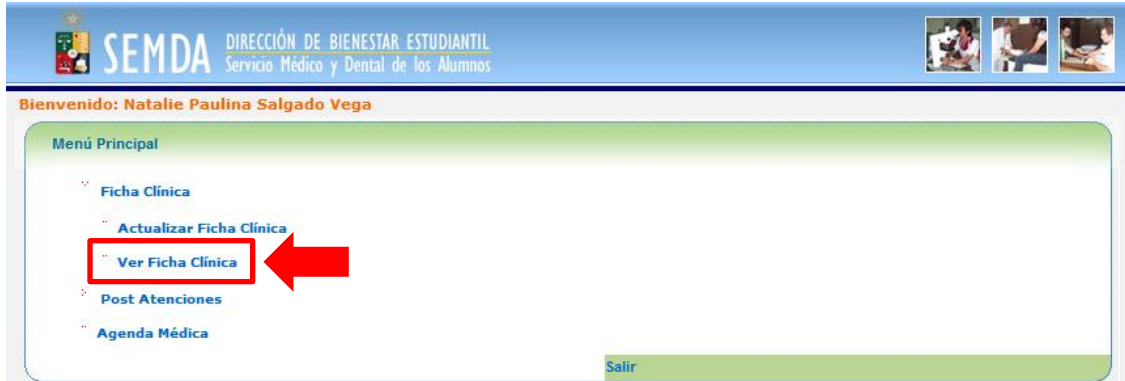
SEMDA DIRECCIÓN DE BIENESTAR ESTUDIANTIL
Servicio Médico y Dental de los Alumnos

Bienvenido: Natalie Paulina Salgado Vega

Menú Principal

Ficha Clínica

Actualizar Ficha Clínica

Ver Ficha Clínica

Post Atenciones

Agenda Médica

Salir